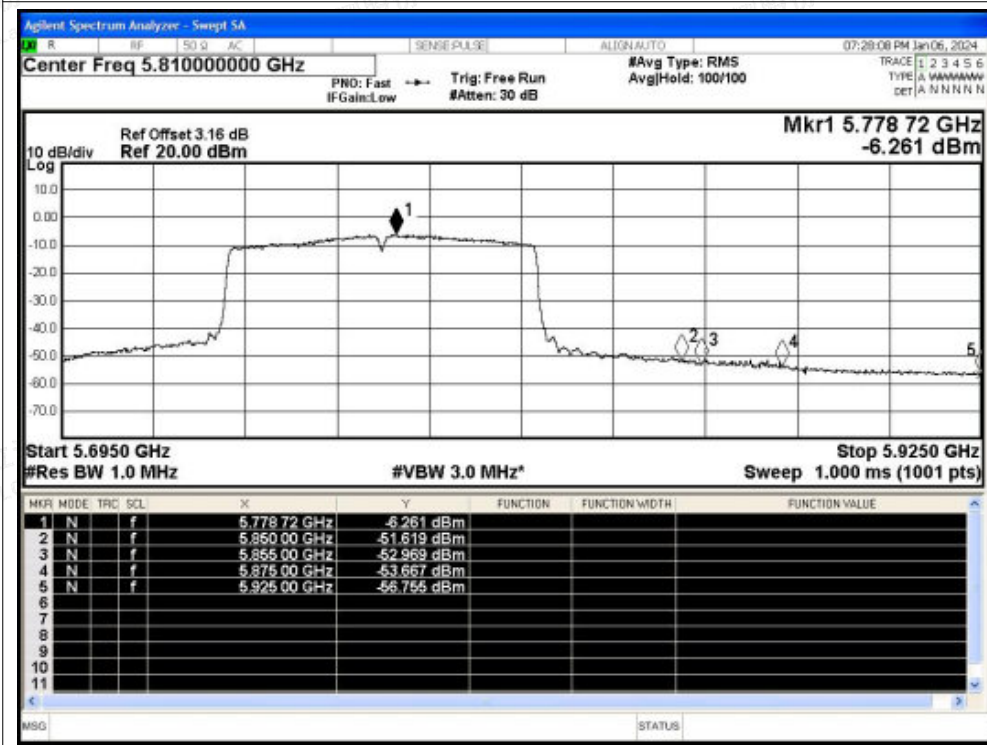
Agilent Spectrum Analyzer - Swept SA

R RF 50 Ω AC SENSE:PULSE ALIGN AUTO 07:28:08 PM Jan 06, 2024

Center Freq 5.810000000 GHz

PNO: Fast IFGain:Low

Trig: Free Run #Atten: 30 dB

#Avg Type: RMS Avg|Hold: 100/100

TRACE 1 2 3 4 5 6 TYPE A WWWWWW DET A N N N N N

Ref Offset 3.16 dB
10 dB/div Ref 20.00 dBm
Log

Mkr1 5.778 72 GHz -6.261 dBm

10.0
0.00
-10.0
-20.0
-30.0
-40.0
-50.0
-60.0
-70.0

1 2 3 4 5

Start 5.6950 GHz
#Res BW 1.0 MHz
#VBW 3.0 MHz*
Stop 5.9250 GHz
Sweep 1.000 ms (1001 pts)

| MKR | MODE | TRC | SCL | X | Y | FUNCTION | FUNCTION WIDTH | FUNCTION VALUE |
|---|---|---|---|---|---|---|---|---|
| 1 | N | | f | 5.778 72 GHz | -6.261 dBm | | | |
| 2 | N | | f | 5.850 00 GHz | -51.619 dBm | | | |
| 3 | N | | f | 5.855 00 GHz | -52.969 dBm | | | |
| 4 | N | | f | 5.875 00 GHz | -53.667 dBm | | | |
| 5 | N | | f | 5.925 00 GHz | -56.755 dBm | | | |
| 6 | | | | | | | | |
| 7 | | | | | | | | |
| 8 | | | | | | | | |
| 9 | | | | | | | | |
| 10 | | | | | | | | |
| 11 | | | | | | | | |

MSG STATUS